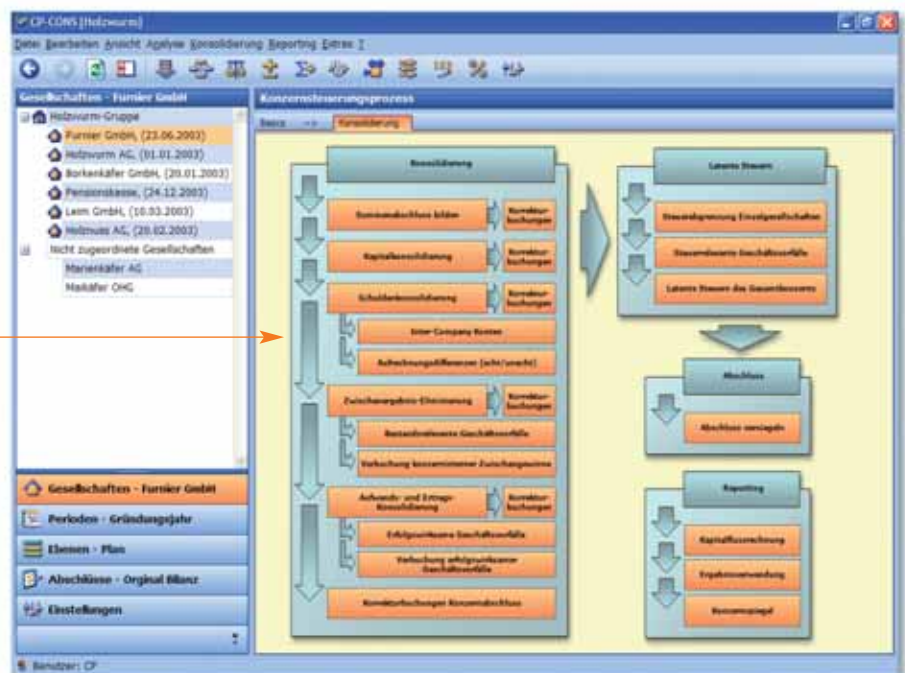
CP-CONS [Holzwurm]

Datei Bearbeiten Ansicht Analyse Konsolidierung Reporting Extras ?

Gesellschaften - Furnier GmbH

Holzwurm-Gruppe
Furnier GmbH, (23.06.2003)
Holzwurm AG, (01.01.2003)
Borkenkäfer GmbH, (20.01.2003)
Pensionskasse, (24.12.2003)
Leim GmbH, (10.03.2003)
Holznuss AG, (20.02.2003)
Nicht zugeordnete Gesellschaften
Marienkäfer AG
Maikäfer OHG

Gesellschaften - Furnier GmbH
Perioden - Gründungsjahr
Ebenen - Plan
Abschlüsse - Orginal Bilanz
Einstellungen

Benutzer: CP

Konzernsteuerungsprozess

Basis --> Konsolidierung

Konsolidierung

Summenabschluss bilden
Korrekturbuchungen
Kapitalkonsolidierung
Korrekturbuchungen
Schuldenkonsolidierung
Korrekturbuchungen
Inter-Company Konten
Aufrechnungsdifferenzen (echt/unecht)
Zwischengewinn-Eliminierung
Korrekturbuchungen
Bestandsrelevante Geschäftsvorfälle
Verbuchung konsolidierter Zwischengewinne
Aufwands- und Ertrags-Konsolidierung
Korrekturbuchungen
Erfolgswirksame Geschäftsvorfälle
Verbuchung erfolgswirksamer Geschäftsvorfälle
Korrekturbuchungen Konzernabschluss

Latente Steuern

Steuerabgrenzung Einzelgesellschaften
Steuerrelevante Geschäftsvorfälle
Latente Steuern des Gesamtkonzerns

Abschluss

Abschluss erzeugen

Reporting

Kapitalflussrechnung
Ergebnisverwendung
Konzernspiegel